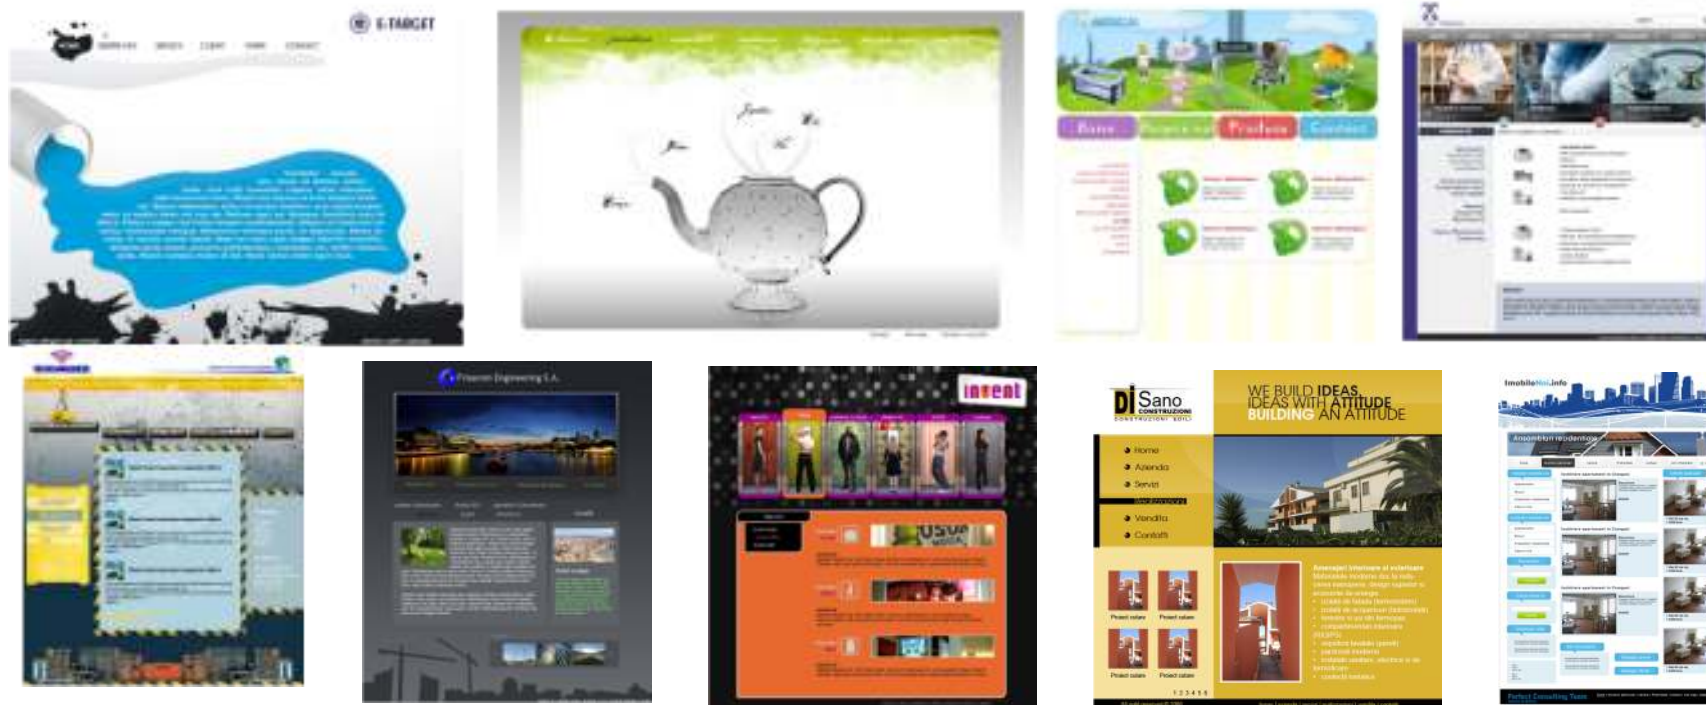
E-TARGET

Acasa Proiecte Profesie Contact

Fracron Engineering S.A.

invent

Di Sano COSTRUZIONI

WE BUILD IDEAS
IDEAS WITH ATTITUDE
BUILDING AN ATTITUDE

Home
Azienda
Servizi
Vendita
Contatti

Proiect soluri Proiect soluri
Proiect soluri Proiect soluri

1 2 3 4 5 6

ImobileNoi.info

Ansambluri rezidentiale

Perfect Consulting Team